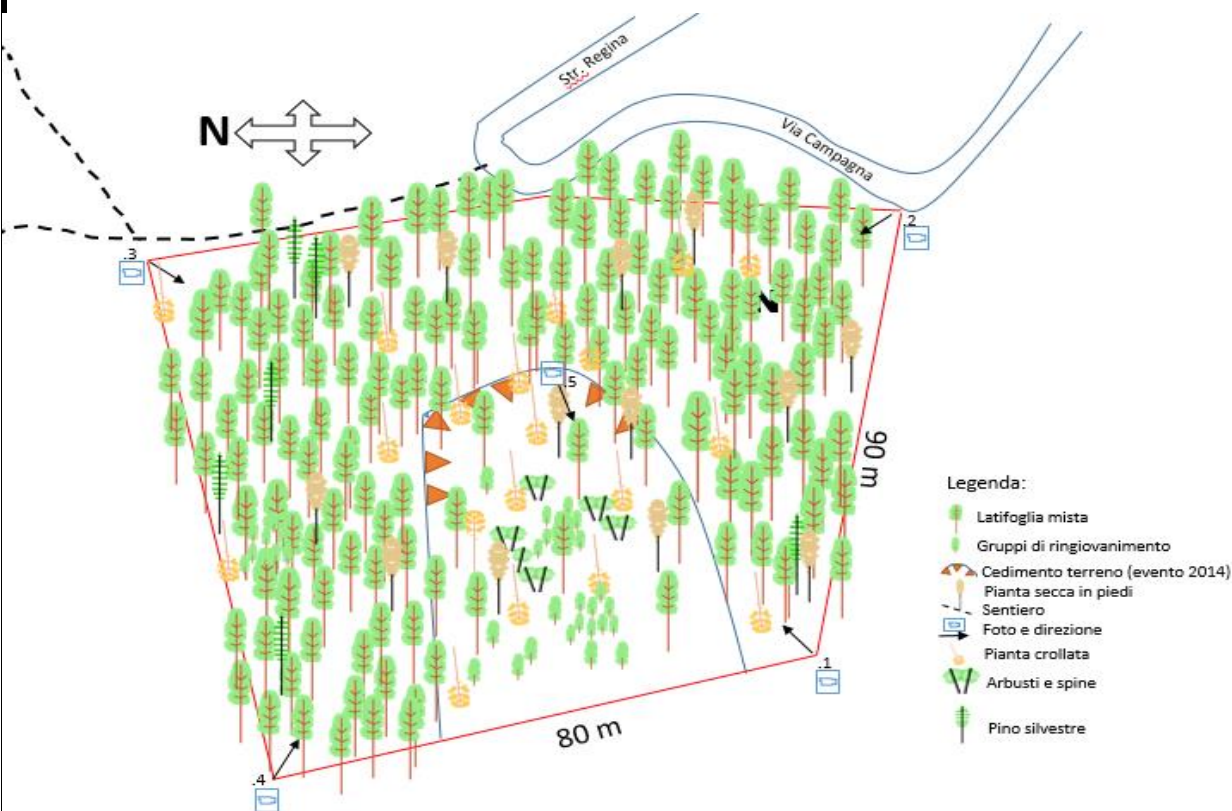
Str. Regina

N

Via Campagna

.2

.3

.5

90 m

Legenda:
Latifoglia mista
Gruppi di ringiovanimento
Cedimento terreno (evento 2014)
Pianta secca in piedi
Sentiero
Foto e direzione
Pianta crollata
Arbusti e spine
Pino silvestre

.1

80 m

.4